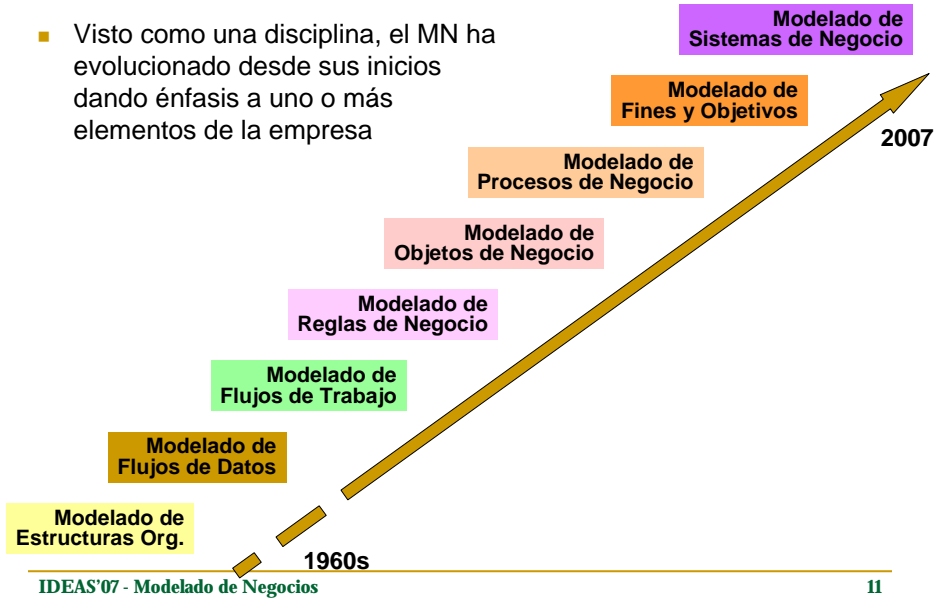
Visto como una disciplina, el MN ha evolucionado desde sus inicios dando énfasis a uno o más elementos de la empresa

Modelado de Sistemas de Negocio

Modelado de Fines y Objetivos

2007

Modelado de Procesos de Negocio

Modelado de Objetos de Negocio

Modelado de Reglas de Negocio

Modelado de Flujos de Trabajo

Modelado de Flujos de Datos

Modelado de Estructuras Org.

1960s

IDEAS'07 - Modelado de Negocios

11